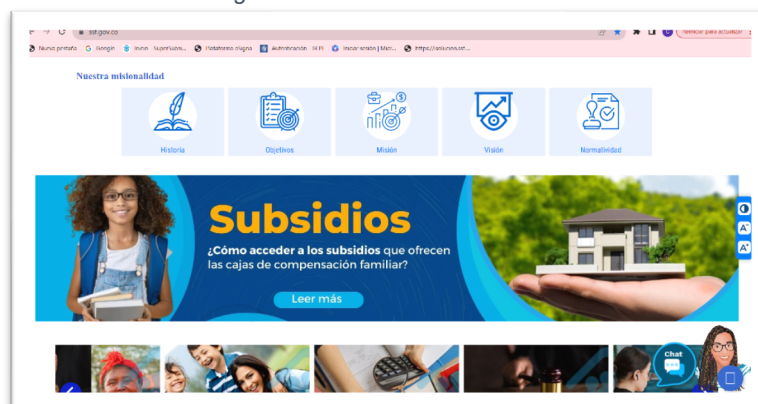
ssf.gov.co

Reiniciar para actualizar

Nueva pestaña Google Inicio - Superinsubs... Plataforma digital Autenticación · SFPI Iniciar sesión | Micr... https://enlinea.ssf...

Nuestra misionalidad

Historia

Objetivos

Misión

Visión

Normatividad

Subsidios

¿Cómo acceder a los subsidios que ofrecen las cajas de compensación familiar?

Leer más

A

A

Chat